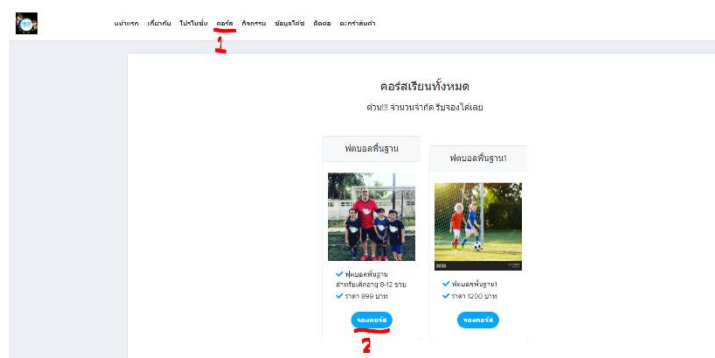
หน้าแรก เกี่ยวกับ โปรโมชั่น คอร์ส กิจกรรม ข้อมูลโค้ช ติดต่อ ตะกร้าสินค้า

1

คอร์สเรียนทั้งหมด

ด่วน!! จำนวนจำกัด รีบจองได้เลย

ฟุตบอลพื้นฐาน

ฟุตบอลพื้นฐาน สำหรับเด็กอายุ 6-12 ขวบ

ราคา 899 บาท

จองคอร์ส

2

ฟุตบอลพื้นฐาน1

ฟุตบอลพื้นฐาน1

ราคา 1200 บาท

จองคอร์ส